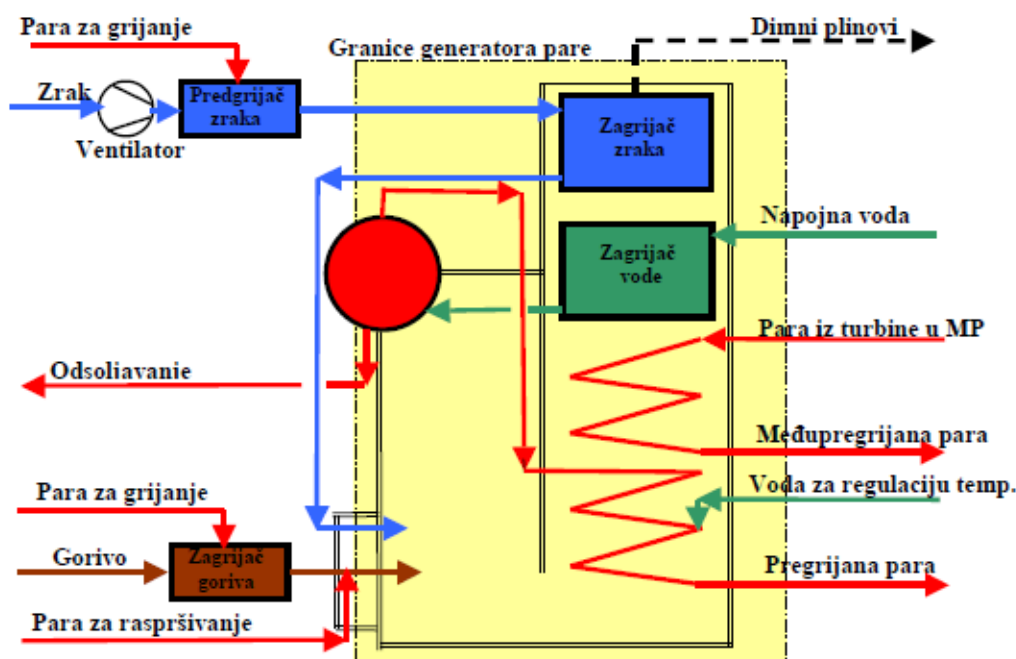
Para za grijanje

Granice generatora pare

Dimni plinovi

Zrak

Predgrijač zraka

Ventilator

Zagrijač zraka

Napojna voda

Zagrijač vode

Para iz turbine u MP

Odsoliavanie

Međupregrijana para

Voda za regulaciju temp.

Para za grijanje

Gorivo

Zagrijač goriva

Pregrijana para

Para za raspršivanje